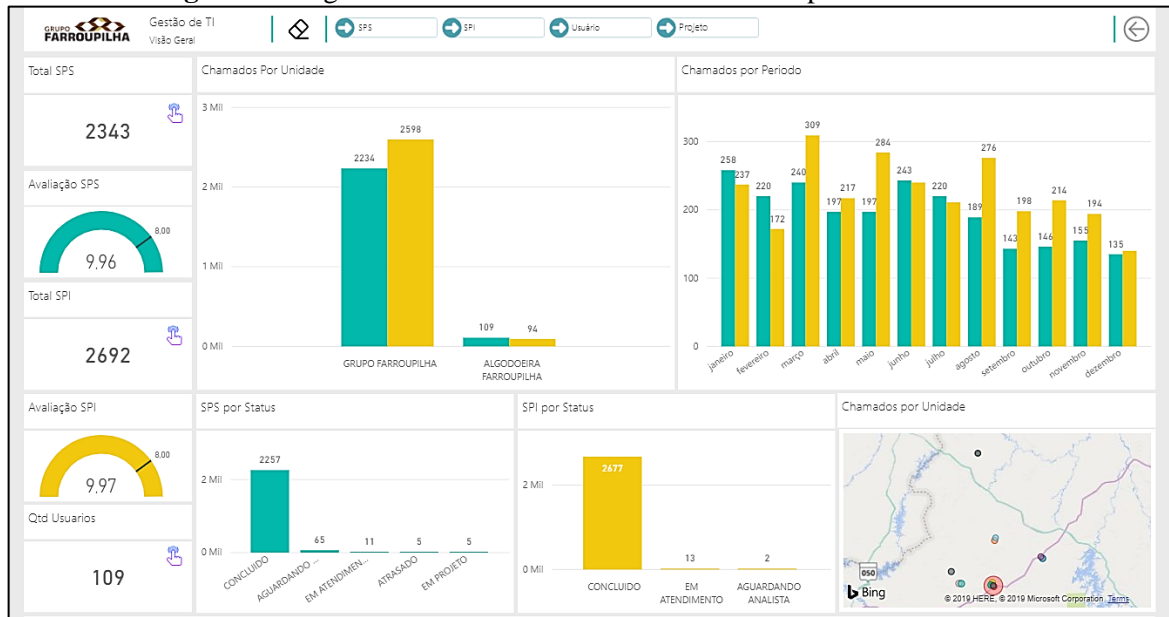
GRUPO FARROUPILHA Gestão de TI Visão Geral

SPS SPI Usuário Projeto

Total SPS
2343

Avaliação SPS
8,00
9,96

Total SPI
2692

Avaliação SPI
8,00
9,97

Qtd Usuarios
109

Chamados Por Unidade
3 Mil
2 Mil
1 Mil
0 Mil
2234 2598
109 94
GRUPO FARROUPILHA
ALGODOEIRA FARROUPILHA

Chamados por Periodo
300
200
100
0
258 237 220 172 240 309 197 217 197 284 243 220 189 276 143 198 146 214 155 194 135
janeiro fevereiro março abril maio junho julho agosto setembro outubro novembro dezembro

SPS por Status
2 Mil
0 Mil
2257 65 11 5 5
CONCLUIDO AGUARDANDO ... EM ATENDIMEN... ATRASADO EM PROJETO

SPI por Status
2 Mil
0 Mil
2677 13 2
CONCLUIDO EM ATENDIMENTO AGUARDANDO ANALISTA

Chamados por Unidade
050
Bing
© 2019 HERE, © 2019 Microsoft Corporation Terms